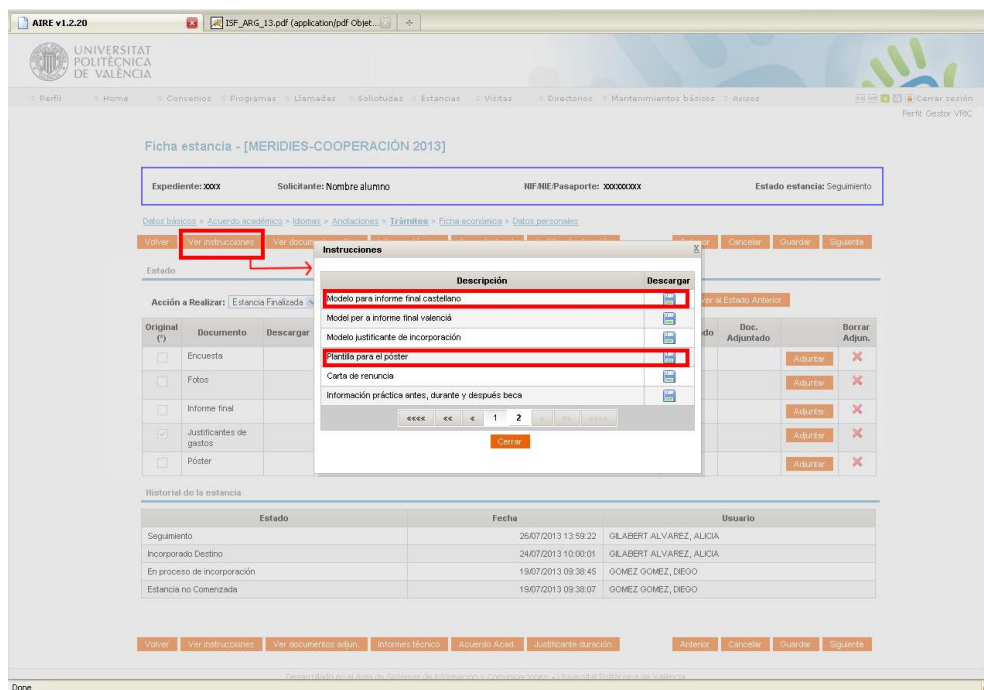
AIRE v1.2.20
ISF_ARG_13.pdf (application/pdf Objet...

UNIVERSITAT POLITÈCNICA DE VALÈNCIA

Perfil Home Convenios Programas Llamadas Solicitudes Estancias Visitas Directorios Mantenimientos básicos Avisos Cerrar sesión
Perfil Gestor VRIC

Ficha estancia - [MERIDIES-COOPERACIÓN 2013]

Expediente: XXXX Solicitante: Nombre alumno NIF/NIE/Pasaporte: XXXXXXXX Estado estancia: Seguimiento

Datos básicos > Acuerdo académico > Idiomas > Anotaciones > Trámites > Ficha económica > Datos personales

Volver Ver instrucciones Ver docum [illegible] Anterior Cancelar Guardar Siguiente

Estado

Acción a Realizar: Estancia Finalizada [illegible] ver al Estado Anterior

| Original (*) | Documento | Descargar | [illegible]do | Doc. Adjuntado | | Borrar Adjun. |
|---|---|---|---|---|---|---|
| | Encuesta | | | | Adjuntar | |
| | Fotos | | | | Adjuntar | |
| | Informe final | | | | Adjuntar | |
| | Justificantes de gastos | | | | Adjuntar | |
| | Póster | | | | Adjuntar | |

Instrucciones

| Descripción | Descargar |
|---|---|
| Modelo para informe final castellano | |
| Model per a informe final valencià | |
| Modelo justificante de incorporación | |
| Plantilla para el póster | |
| Carta de renuncia | |
| Información práctica antes, durante y después beca | |

«««« «« « 1 2 » »» »»»»

Cerrar

Historial de la estancia

| Estado | Fecha | Usuario |
|---|---|---|
| Seguimiento | 26/07/2013 13:59:22 | GILABERT ALVAREZ, ALICIA |
| Incorporado Destino | 24/07/2013 10:00:01 | GILABERT ALVAREZ, ALICIA |
| En proceso de incorporación | 19/07/2013 09:38:45 | GOMEZ GOMEZ, DIEGO |
| Estancia no Comenzada | 19/07/2013 09:38:07 | GOMEZ GOMEZ, DIEGO |

Volver Ver instrucciones Ver documentos adjun. Informes técnico Acuerdo Acad. Justificante duración Anterior Cancelar Guardar Siguiente

Desarrollado en el Área de Sistemas de Información y Comunicaciones - Universitat Politècnica de València

Done